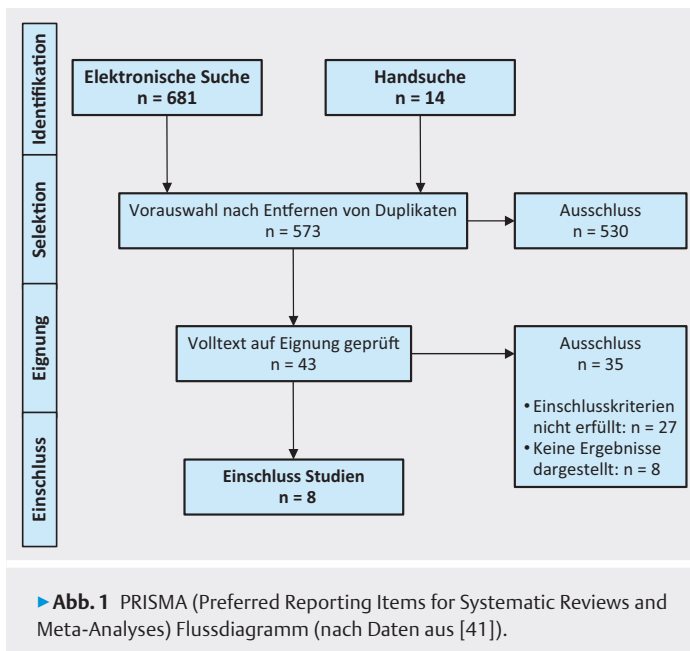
Identifikation

Elektronische Suche
n = 681

Handsuche
n = 14

Selektion

Vorauswahl nach Entfernen von Duplikaten
n = 573

Ausschluss
n = 530

Eignung

Volltext auf Eignung geprüft
n = 43

Ausschluss
n = 35

• Einschlusskriterien nicht erfüllt: n = 27
• Keine Ergebnisse dargestellt: n = 8

Einschluss

Einschluss Studien
n = 8

▶ Abb. 1 PRISMA (Preferred Reporting Items for Systematic Reviews and Meta-Analyses) Flussdiagramm (nach Daten aus [41]).